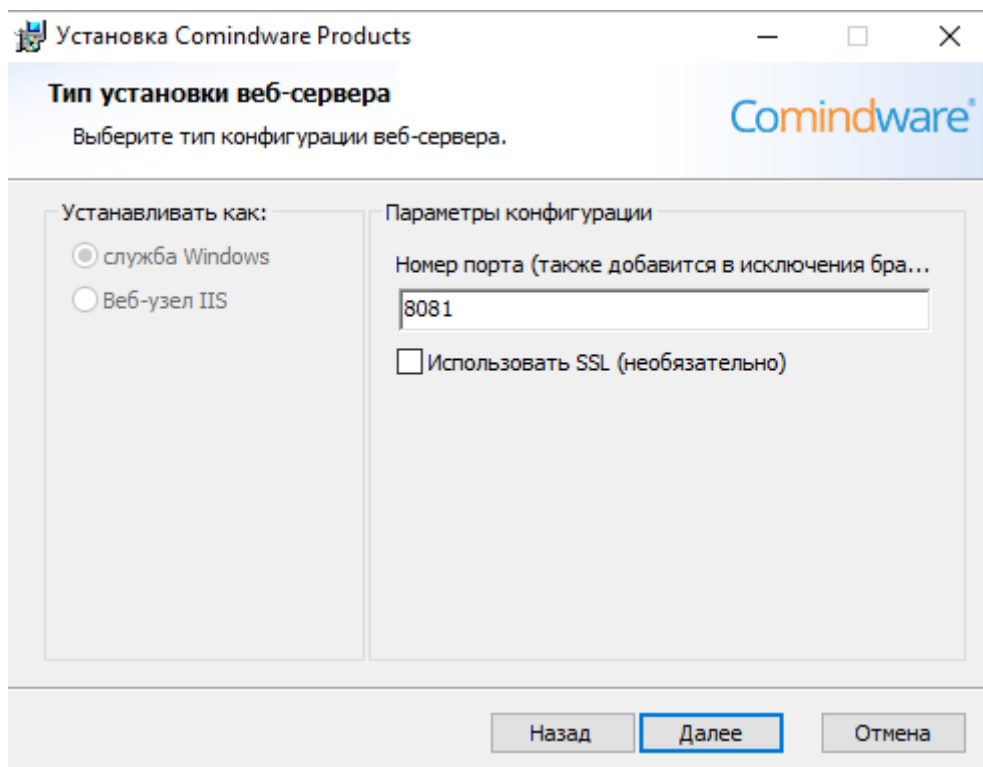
Установка Comindware Products

Тип установки веб-сервера

Выберите тип конфигурации веб-сервера.

Comindware®

Устанавливать как:

служба Windows

Веб-узел IIS

Параметры конфигурации

Номер порта (также добавится в исключения бра...

8081

Использовать SSL (необязательно)

Назад

Далее

Отмена